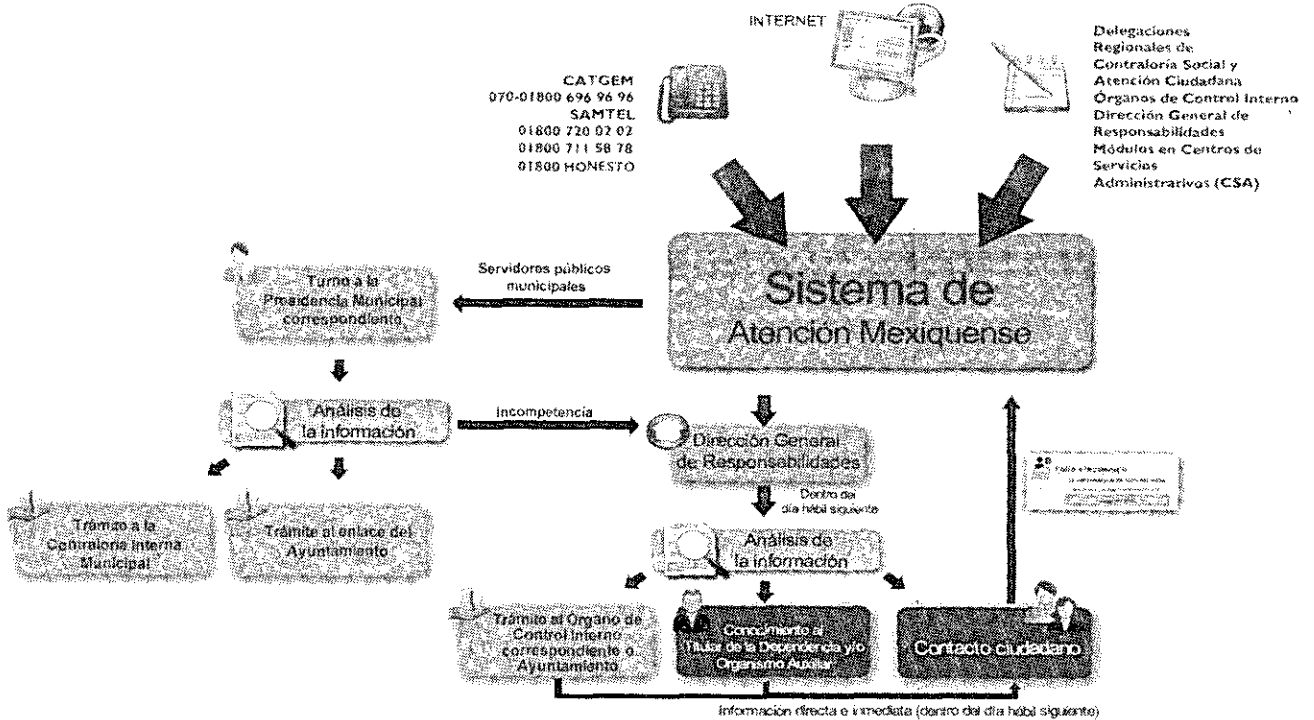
INTERNET

CATGEM
070-01800 696 96 96
SAMTEL
01800 720 02 02
01800 711 58 78
01800 HONESTO

Delegaciones Regionales de Contraloría Social y Atención Ciudadana
Órganos de Control Interno
Dirección General de Responsabilidades
Módulos en Centros de Servicios Administrativos (CSA)

Sistema de Atención Mexiquense

Servidores públicos municipales

Turno a la Presidencia Municipal correspondiente

Análisis de la información

Incompetencia

Dirección General de Responsabilidades

Dentro del día hábil siguiente

Trámite a la Contraloría Interna Municipal

Trámite al enlace del Ayuntamiento

Análisis de la información

Trámite al Órgano de Control Interno correspondiente o Ayuntamiento

Conocimiento al Titular de la Dependencia y/o Organismo Auxiliar

Contacto ciudadano

Información directa e inmediata (dentro del día hábil siguiente)